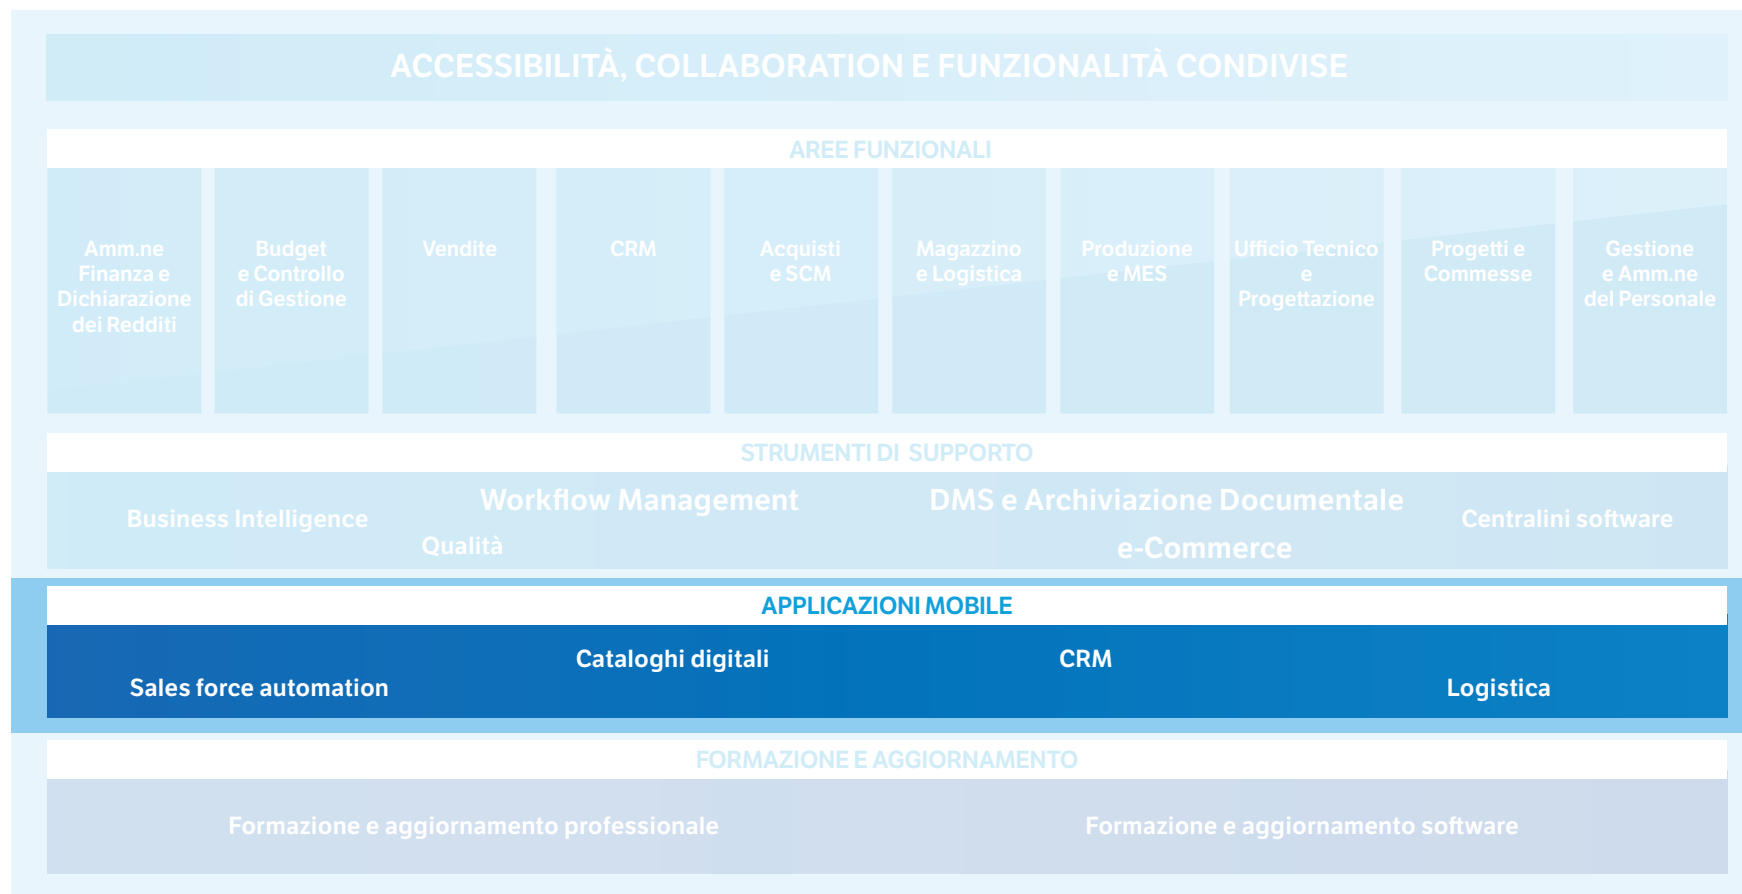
ACCESSIBILITÀ, COLLABORATION E FUNZIONALITÀ CONDIVISE

AREE FUNZIONALI

Amm.ne Finanza e Dichiarazione dei Redditi

Budget e Controllo di Gestione

Vendite

CRM

Acquisti e SCM

Magazzino e Logistica

Produzione e MES

Ufficio Tecnico e Progettazione

Progetti e Commesse

Gestione e Amm.ne del Personale

STRUMENTI DI SUPPORTO

Business Intelligence

Workflow Management

Qualità

DMS e Archiviazione Documentale

e-Commerce

Centralini software

APPLICAZIONI MOBILE

Sales force automation

Cataloghi digitali

CRM

Logistica

FORMAZIONE E AGGIORNAMENTO

Formazione e aggiornamento professionale

Formazione e aggiornamento software